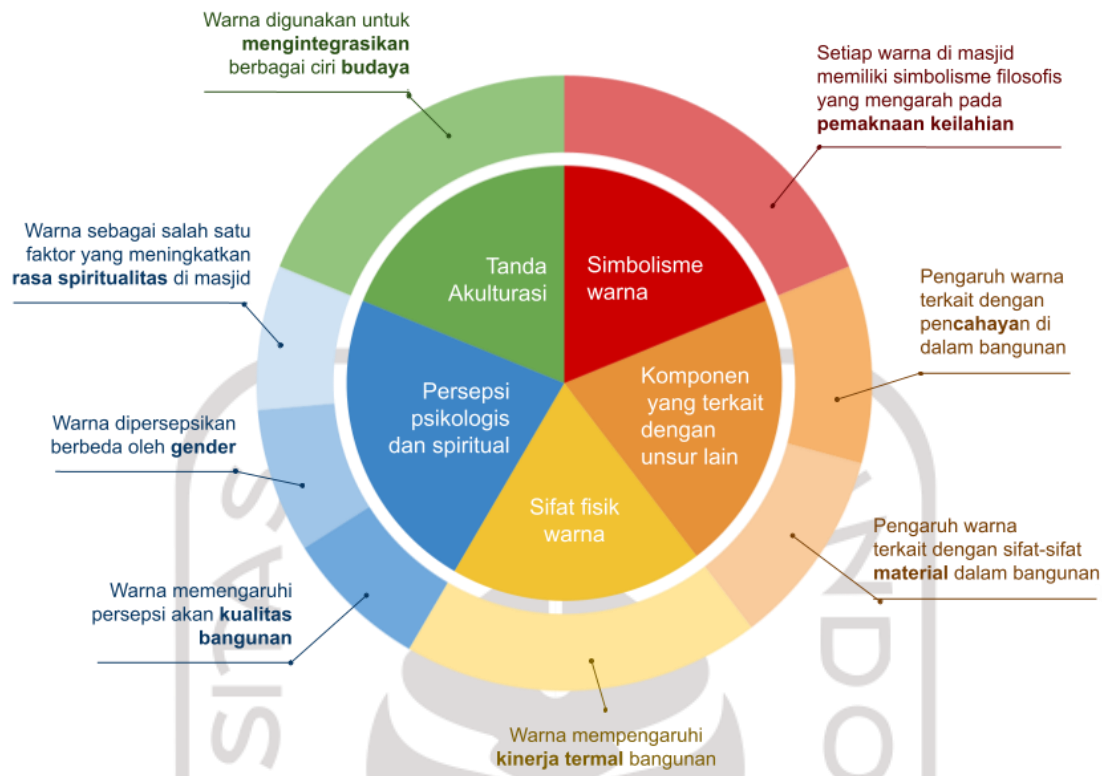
Warna digunakan untuk mengintegrasikan berbagai ciri budaya

Setiap warna di masjid memiliki simbolisme filosofis yang mengarah pada pemaknaan keilahian

Warna sebagai salah satu faktor yang meningkatkan rasa spiritualitas di masjid

Pengaruh warna terkait dengan pencahayan di dalam bangunan

Warna dipersepsikan berbeda oleh gender

Pengaruh warna terkait dengan sifat-sifat material dalam bangunan

Warna memengaruhi persepsi akan kualitas bangunan

Warna mempengaruhi kinerja termal bangunan

Tanda Akulturasi

Simbolisme warna

Persepsi psikologis dan spiritual

Komponen yang terkait dengan unsur lain

Sifat fisik warna